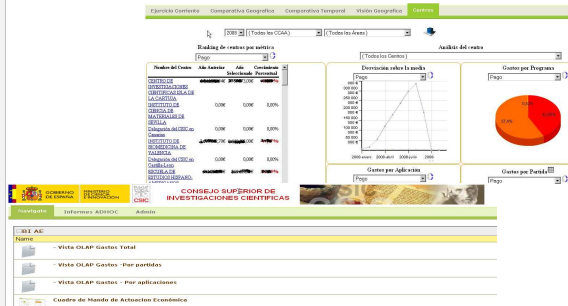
Ejercicio Corriente | Comparativo Geografico | Comparativo Temporal | Visión Geografica | Centros

2008 | ( Todas las CCAA ) | ( Todas las Areas )

Ranking de centros por métrica

Pago

| Nombre del Centro | Año Anterior | Año Seleccionado | Crecimiento Porcentual |
|---|---|---|---|
| CENTRO DE INVESTIGACIONES CIENTIFICAS ISLA DE LA CARTUJA | | | |
| INSTITUTO DE CIENCIA DE MATERIALES DE SEVILLA | 0,00€ | 0,00€ | 0,00% |
| Delegación del CSIC en Canarias | 0,00€ | 0,00€ | 0,00% |
| INSTITUTO DE BIOMEDICINA DE VALENCIA | | | |
| Delegación del CSIC en Castilla-León | 0,00€ | 0,00€ | 0,00% |
| ESCUELA DE ESTUDIOS HISPANO-AMERICANOS | | | |

Análisis del centro

( Todos los Centos )

Desviación sobre la media

Pago

2008-enero | 2008-abril | 2008-julio | 2008

Gastos por Programa

Pago

Gastos por Aplicacion

Pago

Gastos por Partida

Pago

GOBIERNO DE ESPAÑA | MINISTERIO DE CIENCIA E INNOVACIÓN | CSIC | CONSEJO SUPERIOR DE INVESTIGACIONES CIENTIFICAS

Navigate | Informes ADHOC | Admin

BI AE

Name

- Vista OLAP Gastos Total

- Vista OLAP Gastos - Por partidas

- Vista OLAP Gastos - Por aplicaciones

Cuadro de Mando de Actuacion Económica